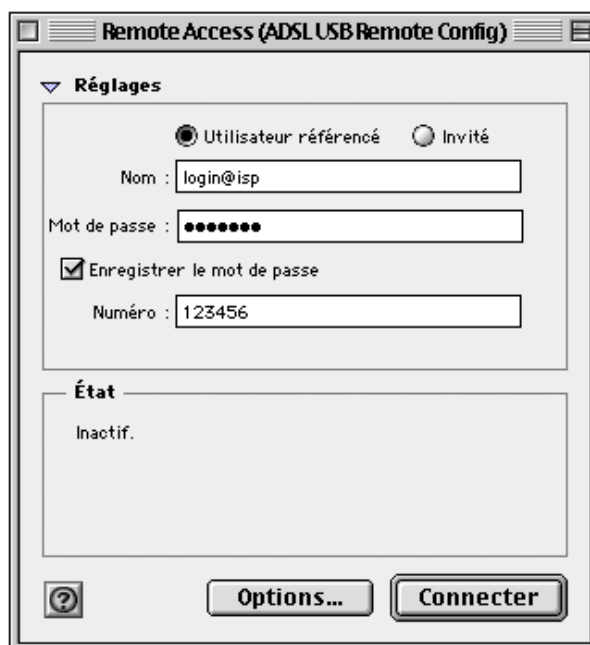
Remote Access (ADSL USB Remote Config)

Réglages

Utilisateur référencé Invité

Nom : login@isp

Mot de passe : ●●●●●●●

Enregistrer le mot de passe

Numéro : 123456

État

Inactif.

?

Options...

Connecter